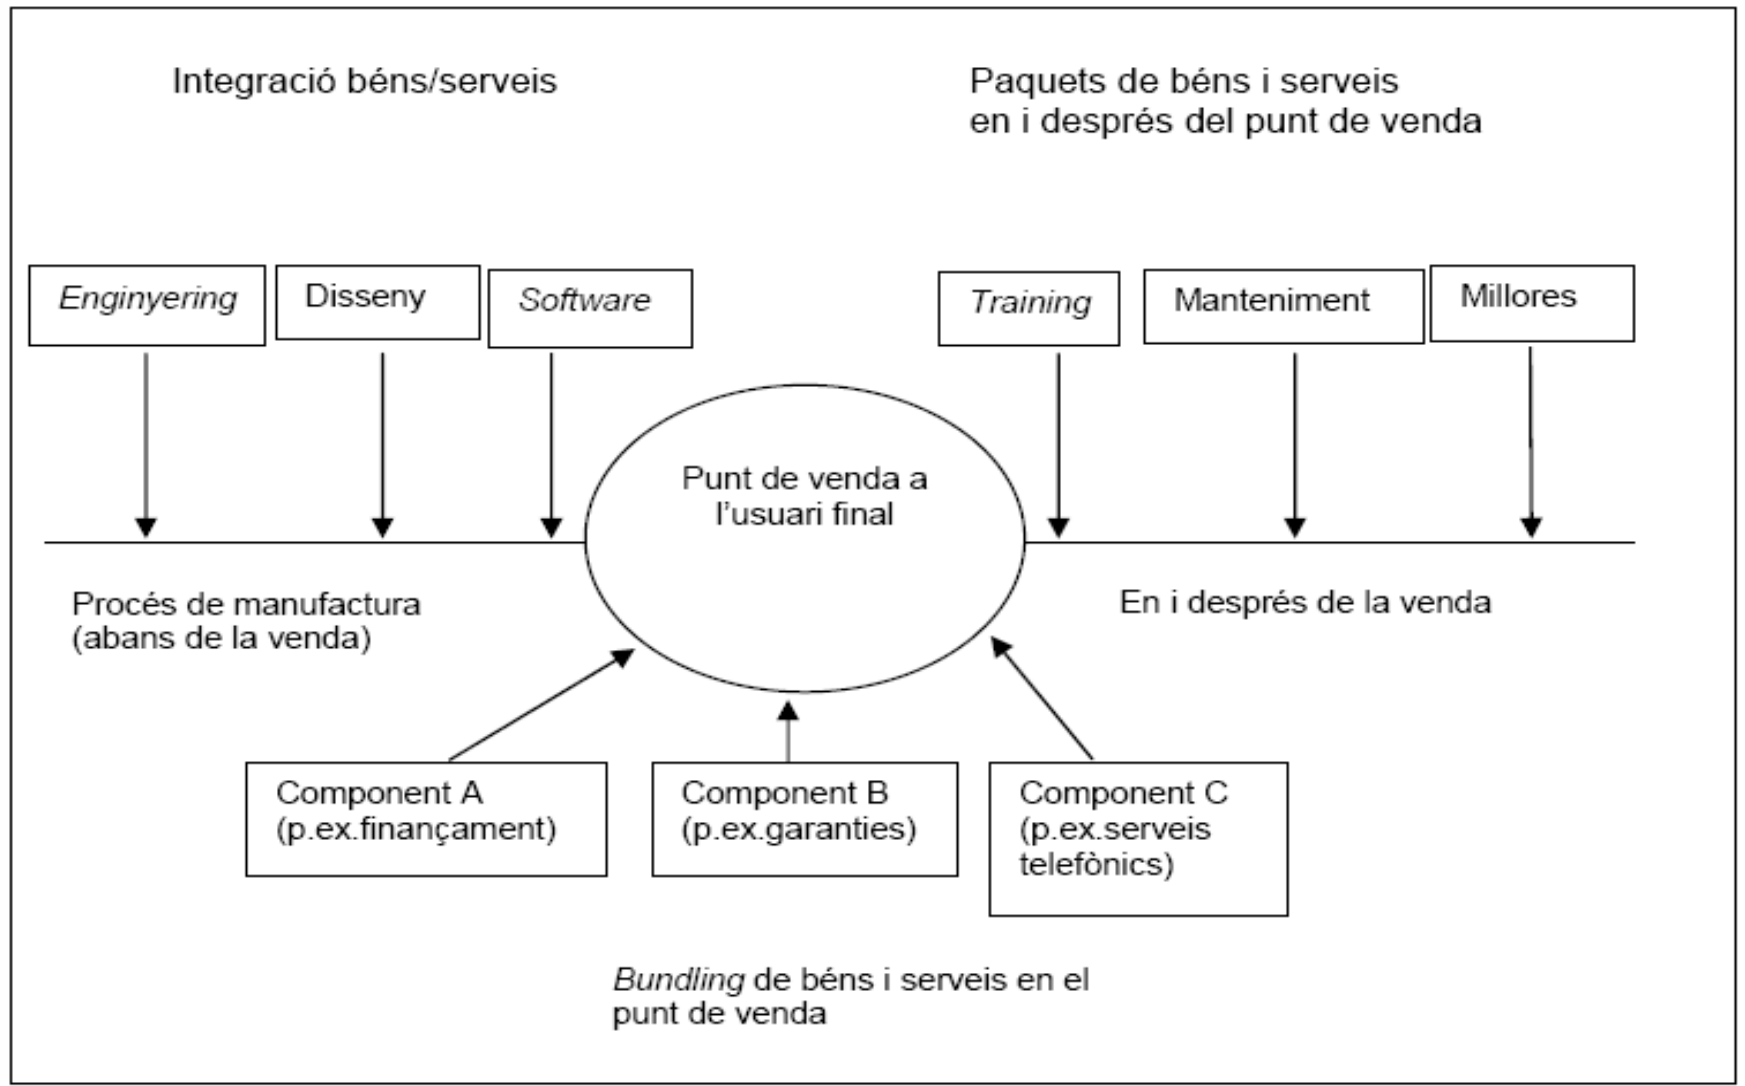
Integració béns/serveis

Paquets de béns i serveis en i després del punt de venda

Enginyering

Disseny

Software

Training

Manteniment

Millores

Punt de venda a l'usuari final

Procés de manufactura (abans de la venda)

En i després de la venda

Component A (p.ex.finançament)

Component B (p.ex.garanties)

Component C (p.ex.serveis telefònics)

Bundling de béns i serveis en el punt de venda